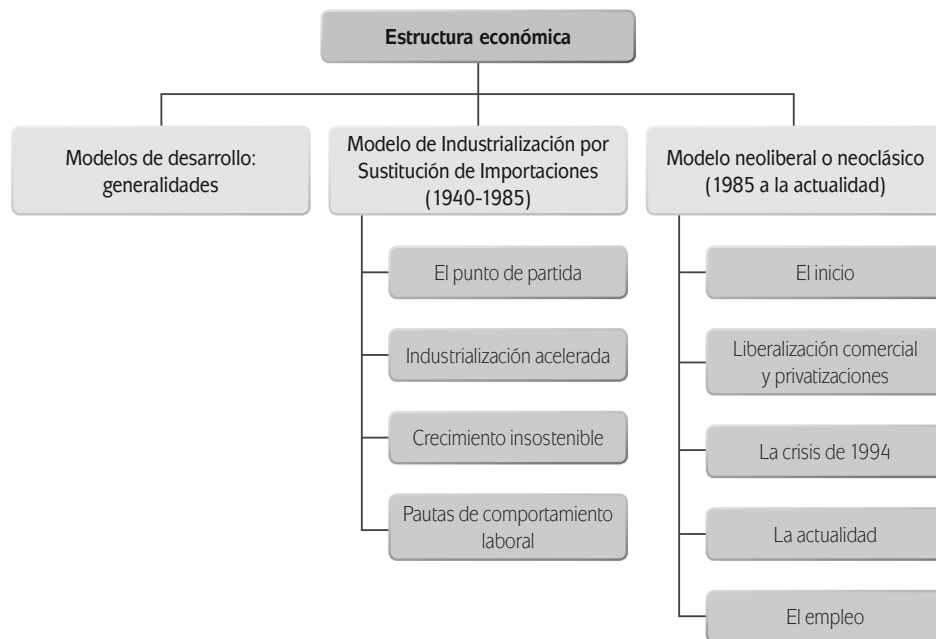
Estructura económica

Modelos de desarrollo: generalidades

Modelo de Industrialización por Sustitución de Importaciones (1940-1985)

El punto de partida

Industrialización acelerada

Crecimiento insostenible

Pautas de comportamiento laboral

Modelo neoliberal o neoclásico (1985 a la actualidad)

El inicio

Liberalización comercial y privatizaciones

La crisis de 1994

La actualidad

El empleo